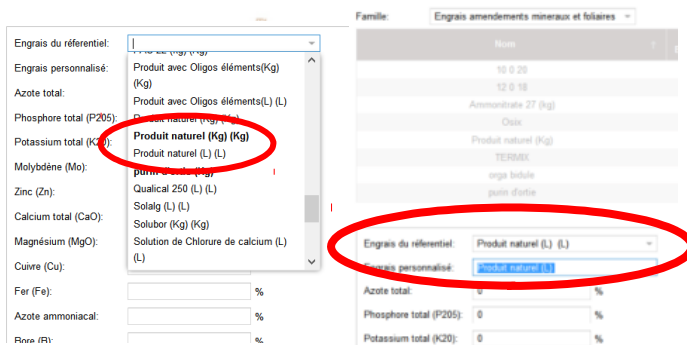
Engrais du réferentiel:

Engrais personnalisé:

Azote total:

Phosphore total (P205):

Potassium total (K20):

Molybdène (Mo):

Zinc (Zn):

Calcium total (CaO):

Magnésium (MgO):

Cuivre (Cu):

Fer (Fe): %

Azote ammoniacal: %

Bore (B): %

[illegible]
Produit avec Oligos éléments(Kg) (Kg)
Produit avec Oligos éléments(L) (L)
Produit naturel (Kg) (Kg)
Produit naturel (Kg) (Kg)
Produit naturel (L) (L)
purin d'ortie (Kg)
Qualical 250 (L) (L)
Solalg (L) (L)
Solubor (Kg) (Kg)
Solution de Chlorure de calcium (L) (L)

Famille: Engrais amendements mineraux et foliaires

Nom

10 0 20
12 0 18
Ammonitrate 27 (kg)
Osix
Produit naturel (Kg)
TERMIX
orga bidule
purin d'ortie

Engrais du réferentiel: Produit naturel (L) (L)

Engrais personnalisé: Produit naturel (L)

Azote total: 0 %

Phosphore total (P205): 0 %

Potassium total (K20): 0 %